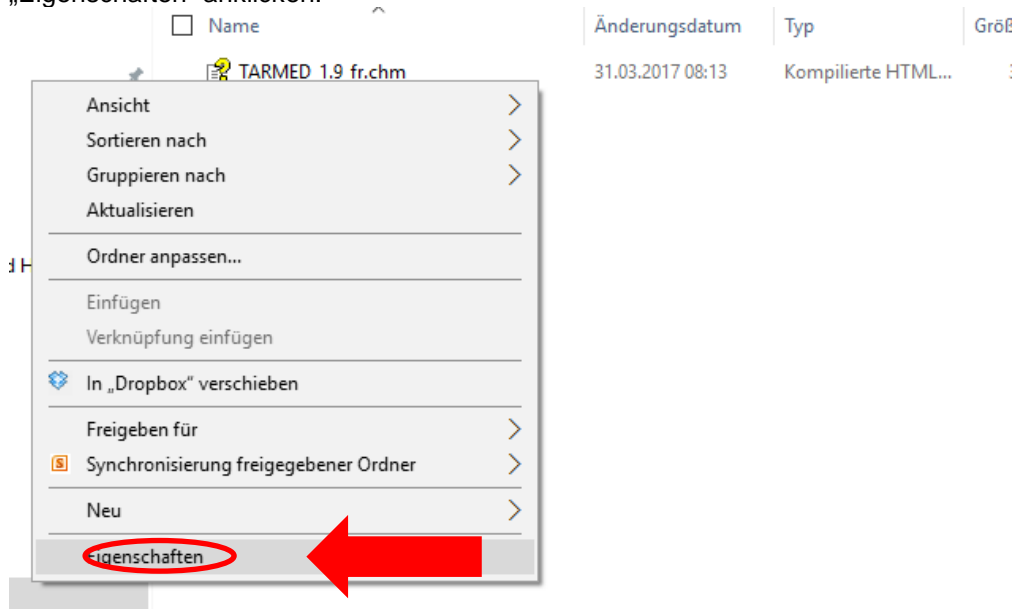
„Eigenschaften" anklicken.

Name | Änderungsdatum | Typ | Größ

TARMED 1.9 fr.chm 31.03.2017 08:13 Kompilierte HTML...

d H

Ansicht
Sortieren nach
Gruppieren nach
Aktualisieren
Ordner anpassen...
Einfügen
Verknüpfung einfügen
In „Dropbox" verschieben
Freigeben für
Synchronisierung freigegebener Ordner
Neu
Eigenschaften